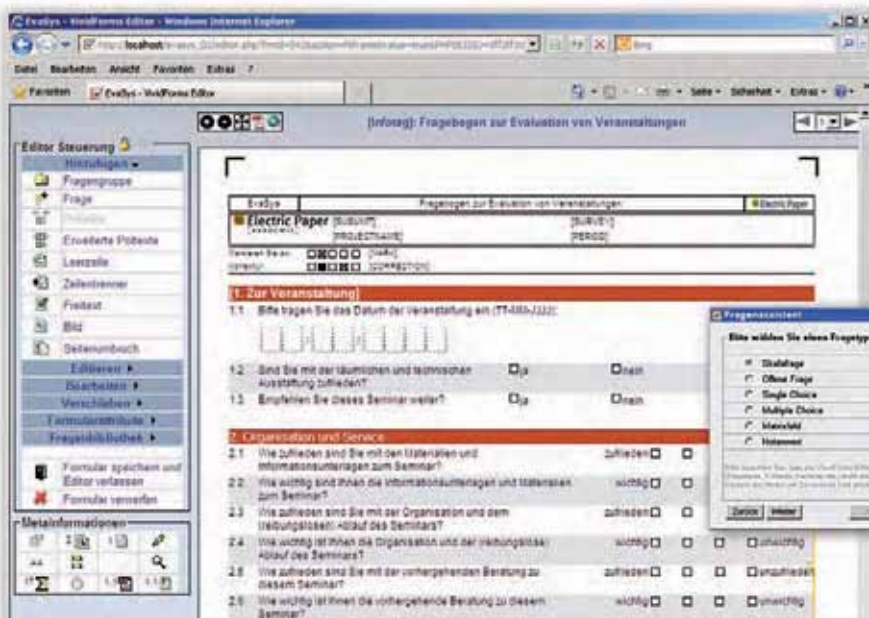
EvaSys - WebForms Editor - Windows Internet Explorer

http://localhost/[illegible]

Bing

Datei Bearbeiten Ansicht Favoriten Extras ?

Favoriten EvaSys - WebForms Editor

Seite Sicherheit Extras

[Infoneg]: Fragebogen zur Evaluation von Veranstaltungen

Editor Steuerung

Hinzufügen

Fragengruppe

Frage

Freitext

Erweiterte Polsteste

Leerzeile

Zeilentrenner

Freitext

Bild

Seitenumbruch

Editieren

Bearbeiten

Verschieben

Formularattribute

Fragebibliothek

Formular speichern und Editor verlassen

Formular verwerfen

Metainformationen

| EvaSys | Fragebogen zur Evaluation von Veranstaltungen | Electric Paper |
|---|---|---|

Electric Paper [SUBUNIT] [SURVEY]
[PROJEKTNAME] [PERIOD]

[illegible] [MARK]
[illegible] [CORRECTION]

1. Zur Veranstaltung

1.1 Bitte tragen Sie das Datum der Veranstaltung ein (TT-MM-JJJJ):

1.2 Sind Sie mit der räumlichen und technischen Ausstattung zufrieden? ja nein

1.3 Empfehlen Sie dieses Seminar weiter? ja nein

2. Organisation und Service

2.1 Wie zufrieden sind Sie mit den Materialien und Informationsunterlagen zum Seminar? zufrieden

2.2 Wie wichtig sind Ihnen die Informationsunterlagen und Materialien zum Seminar? wichtig

2.3 Wie zufrieden sind Sie mit der Organisation und dem (reibungslosen) Ablauf des Seminars? zufrieden

2.4 Wie wichtig ist Ihnen die Organisation und der (reibungslose) Ablauf des Seminars? wichtig unwichtig

2.5 Wie zufrieden sind Sie mit der vorhergehenden Beratung zu diesem Seminar? zufrieden unzufrieden

2.6 Wie wichtig ist Ihnen die vorhergehende Beratung zu diesem Seminar? wichtig unwichtig

Fragenassistent

Bitte wählen Sie einen Fragetyp

Skalafrage
Offene Frage
Single Choice
Multiple Choice
Matrixfeld
Notenwert

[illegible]

Zurück Weiter